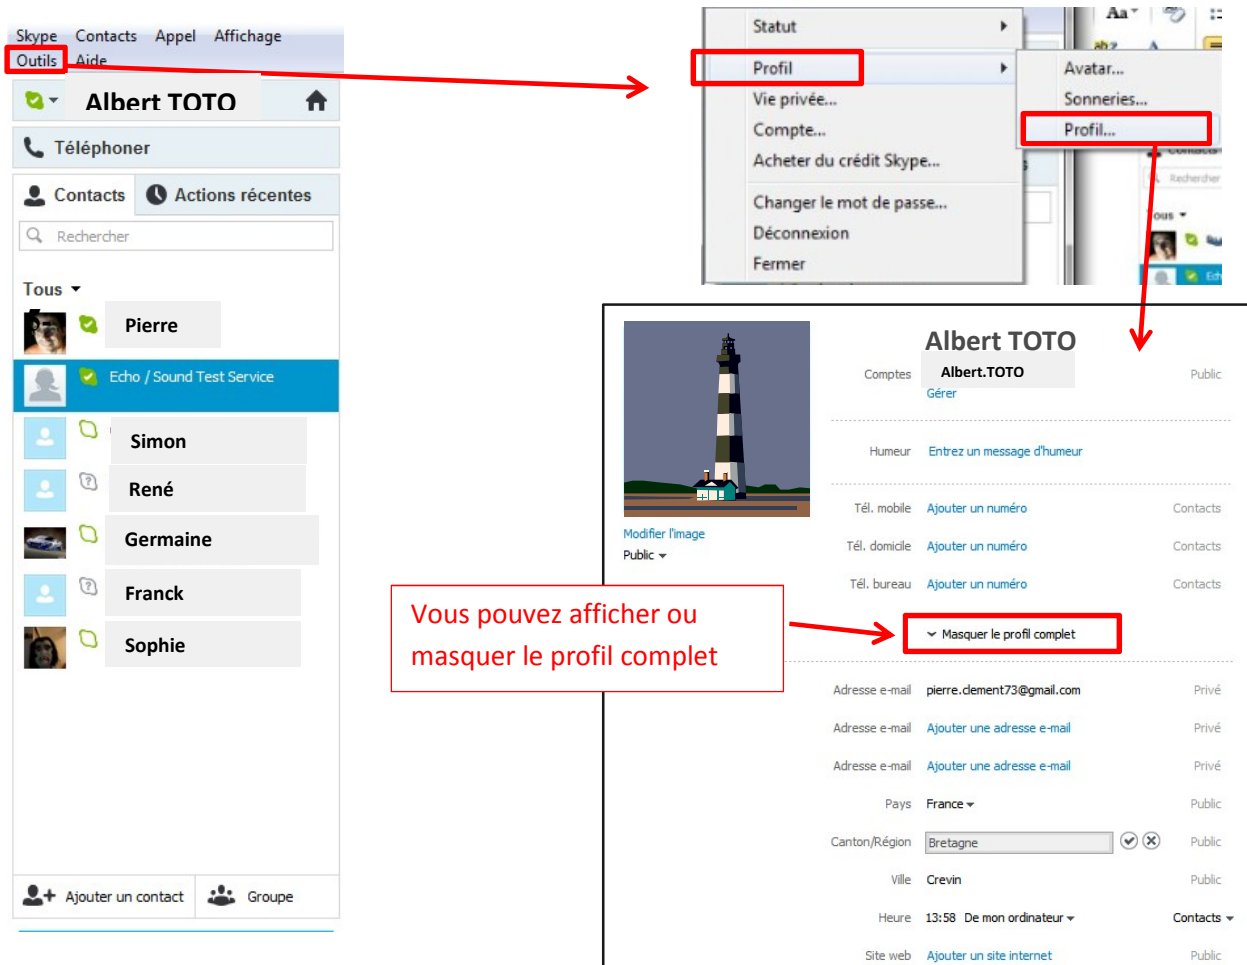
Skype Contacts Appel Affichage
Outils Aide

Albert TOTO

Téléphoner

Contacts Actions récentes

Rechercher

Tous

Pierre

Echo / Sound Test Service

Simon

René

Germaine

Franck

Sophie

Ajouter un contact Groupe

Statut
Profil
Vie privée...
Compte...
Acheter du crédit Skype...
Changer le mot de passe...
Déconnexion
Fermer

Avatar...
Sonneries...
Profil...

Albert TOTO

Comptes Albert.TOTO Public
Gérer

Humeur Entrez un message d'humeur

Tél. mobile Ajouter un numéro Contacts
Tél. domicile Ajouter un numéro Contacts
Tél. bureau Ajouter un numéro Contacts

Modifier l'image
Public

Vous pouvez afficher ou masquer le profil complet

Masquer le profil complet

| | | |
|---|---|---|
| Adresse e-mail | pierre.clement73@gmail.com | Privé |
| Adresse e-mail | Ajouter une adresse e-mail | Privé |
| Adresse e-mail | Ajouter une adresse e-mail | Privé |
| Pays | France | Public |
| Canton/Région | Bretagne | Public |
| Ville | Crevin | Public |
| Heure | 13:58 De mon ordinateur | Contacts |
| Site web | Ajouter un site internet | Public |